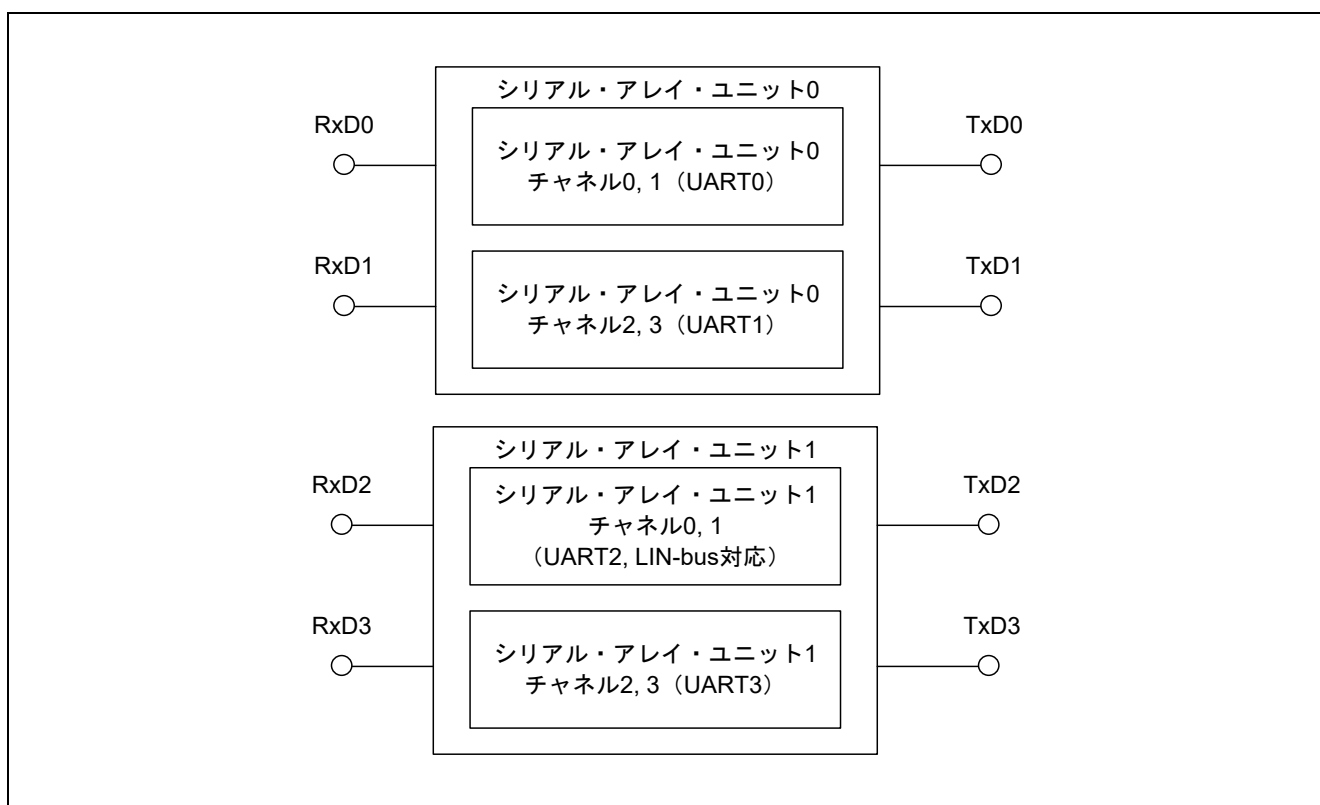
シリアル・アレイ・ユニット0

RxD0

シリアル・アレイ・ユニット0
チャネル0, 1（UART0）

TxD0

RxD1

シリアル・アレイ・ユニット0
チャネル2, 3（UART1）

TxD1

シリアル・アレイ・ユニット1

RxD2

シリアル・アレイ・ユニット1
チャネル0, 1
（UART2, LIN-bus対応）

TxD2

RxD3

シリアル・アレイ・ユニット1
チャネル2, 3（UART3）

TxD3